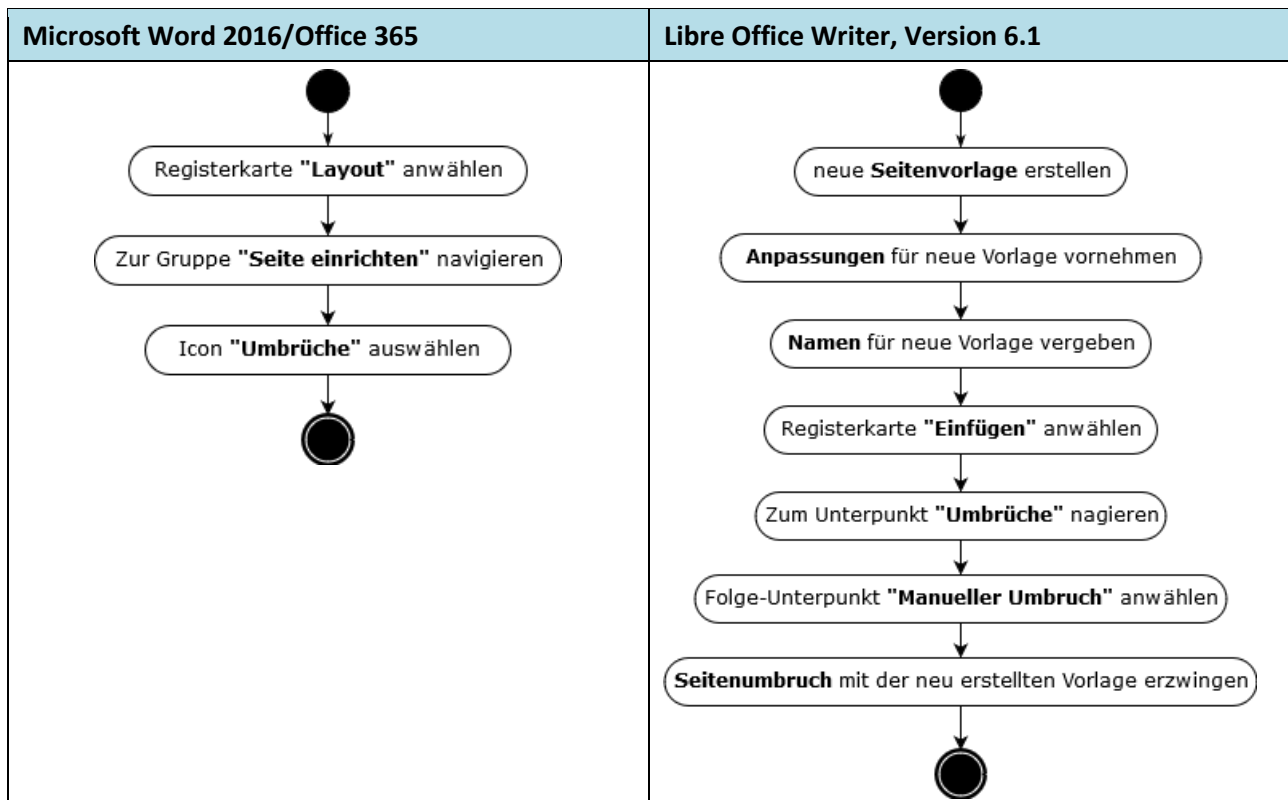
| Microsoft Word 2016/Office 365 | Libre Office Writer, Version 6.1 |
|---|---|
| Registerkarte **"Layout"** anwählen<br>Zur Gruppe **"Seite einrichten"** navigieren<br>Icon **"Umbrüche"** auswählen | neue **Seitenvorlage** erstellen<br>**Anpassungen** für neue Vorlage vornehmen<br>**Namen** für neue Vorlage vergeben<br>Registerkarte **"Einfügen"** anwählen<br>Zum Unterpunkt **"Umbrüche"** nagieren<br>Folge-Unterpunkt **"Manueller Umbruch"** anwählen<br>**Seitenumbruch** mit der neu erstellten Vorlage erzwingen |